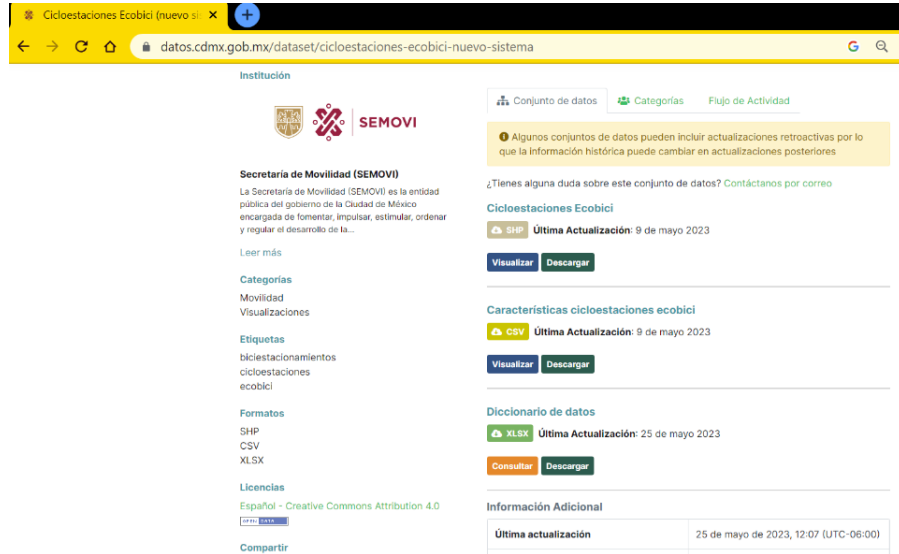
Cicloestaciones Ecobici (nuevo si ×

datos.cdmx.gob.mx/dataset/cicloestaciones-ecobici-nuevo-sistema

Institución

SEMOVI

Secretaría de Movilidad (SEMOVI)

La Secretaría de Movilidad (SEMOVI) es la entidad pública del gobierno de la Ciudad de México encargada de fomentar, impulsar, estimular, ordenar y regular el desarrollo de la...

Leer más

Categorías

Movilidad
Visualizaciones

Etiquetas

biciestacionamientos
cicloestaciones
ecobici

Formatos

SHP
CSV
XLSX

Licencias

Español - Creative Commons Attribution 4.0

open data

Compartir

Conjunto de datos | Categorías | Flujo de Actividad

Algunos conjuntos de datos pueden incluir actualizaciones retroactivas por lo que la información histórica puede cambiar en actualizaciones posteriores

¿Tienes alguna duda sobre este conjunto de datos? Contáctanos por correo

Cicloestaciones Ecobici

SHP Última Actualización: 9 de mayo 2023

Visualizar Descargar

Características cicloestaciones ecobici

CSV Última Actualización: 9 de mayo 2023

Visualizar Descargar

Diccionario de datos

XLSX Última Actualización: 25 de mayo 2023

Consultar Descargar

Información Adicional

| Última actualización | 25 de mayo de 2023, 12:07 (UTC-06:00) |
|---|---|